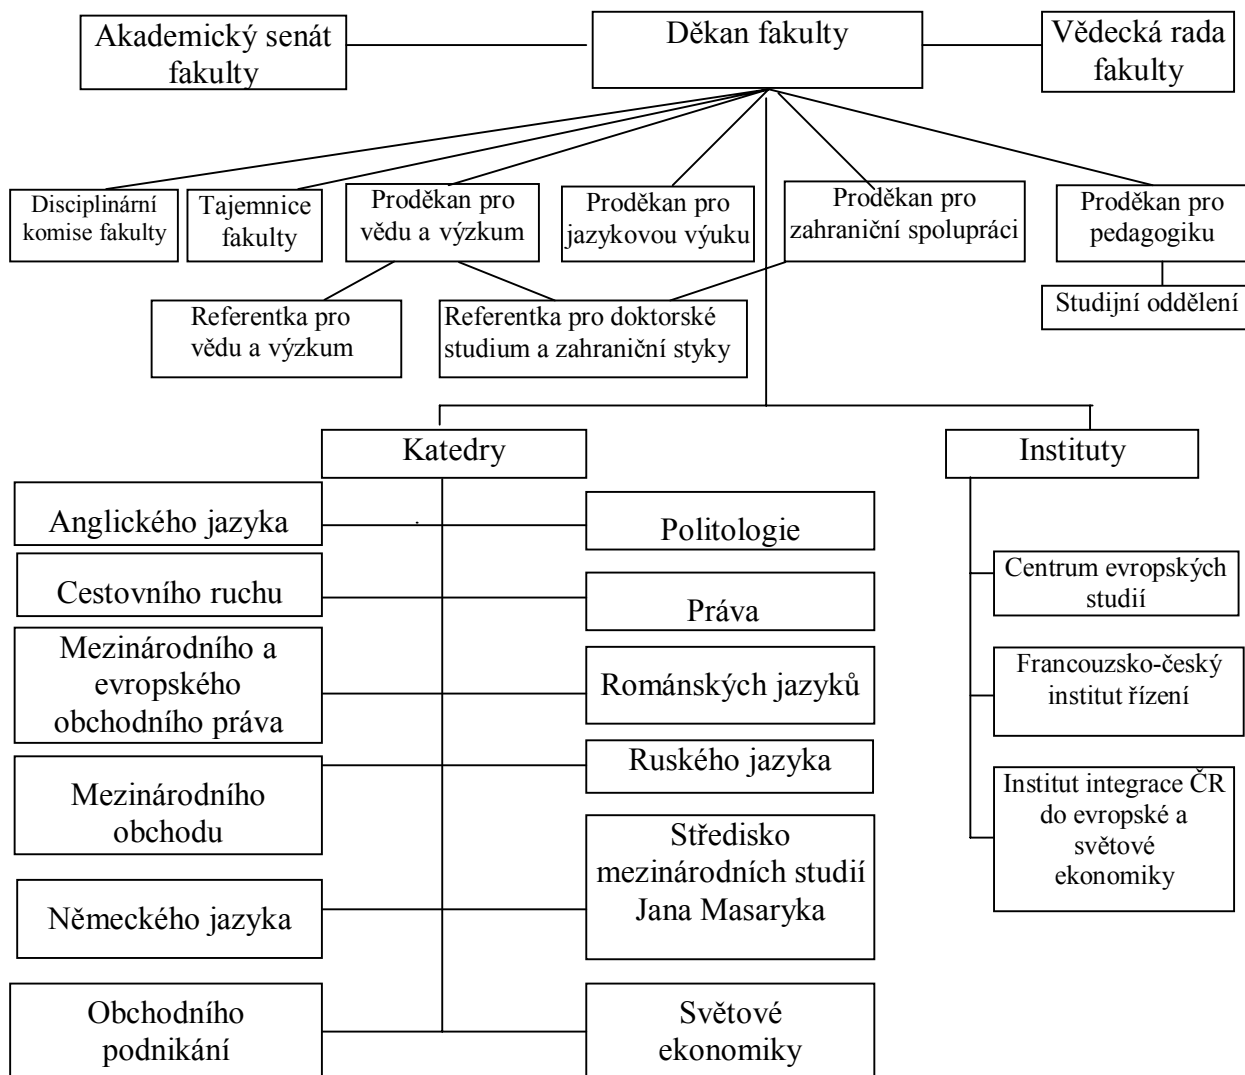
Akademický senát fakulty

Děkan fakulty

Vědecká rada fakulty

Disciplinární komise fakulty

Tajemnice fakulty

Proděkan pro vědu a výzkum

Proděkan pro jazykovou výuku

Proděkan pro zahraniční spolupráci

Proděkan pro pedagogiku

Studijní oddělení

Referentka pro vědu a výzkum

Referentka pro doktorské studium a zahraniční styky

Katedry

Instituty

Anglického jazyka

Politologie

Cestovního ruchu

Práva

Mezinárodního a evropského obchodního práva

Románských jazyků

Ruského jazyka

Mezinárodního obchodu

Středisko mezinárodních studií Jana Masaryka

Německého jazyka

Obchodního podnikání

Světové ekonomiky

Centrum evropských studií

Francouzsko-český institut řízení

Institut integrace ČR do evropské a světové ekonomiky